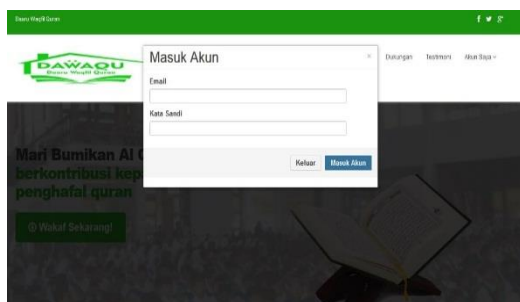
Dawu Waqfil Quran

f 𝕪 g⁺

DAWAQU
Dawu Waqfil Quran

Dukungan Testimoni Akun Saya

Masuk Akun

×

Email

Kata Sandi

Keluar Masuk Akun

Mari Bumikan Al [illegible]
berkontribusi kep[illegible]
penghafal quran

Wakaf Sekarang!